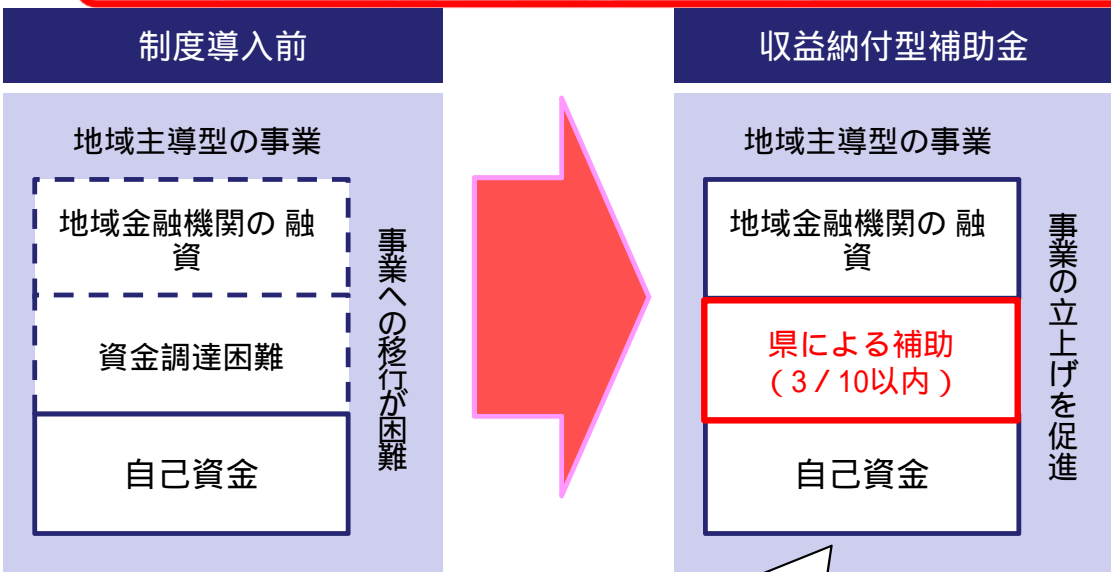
制度導入前

地域主導型の事業

地域金融機関の 融資

資金調達困難

自己資金

事業への移行が困難

収益納付型補助金

地域主導型の事業

地域金融機関の 融資

県による補助
（3 / 10以内）

自己資金

事業の立上げを促進